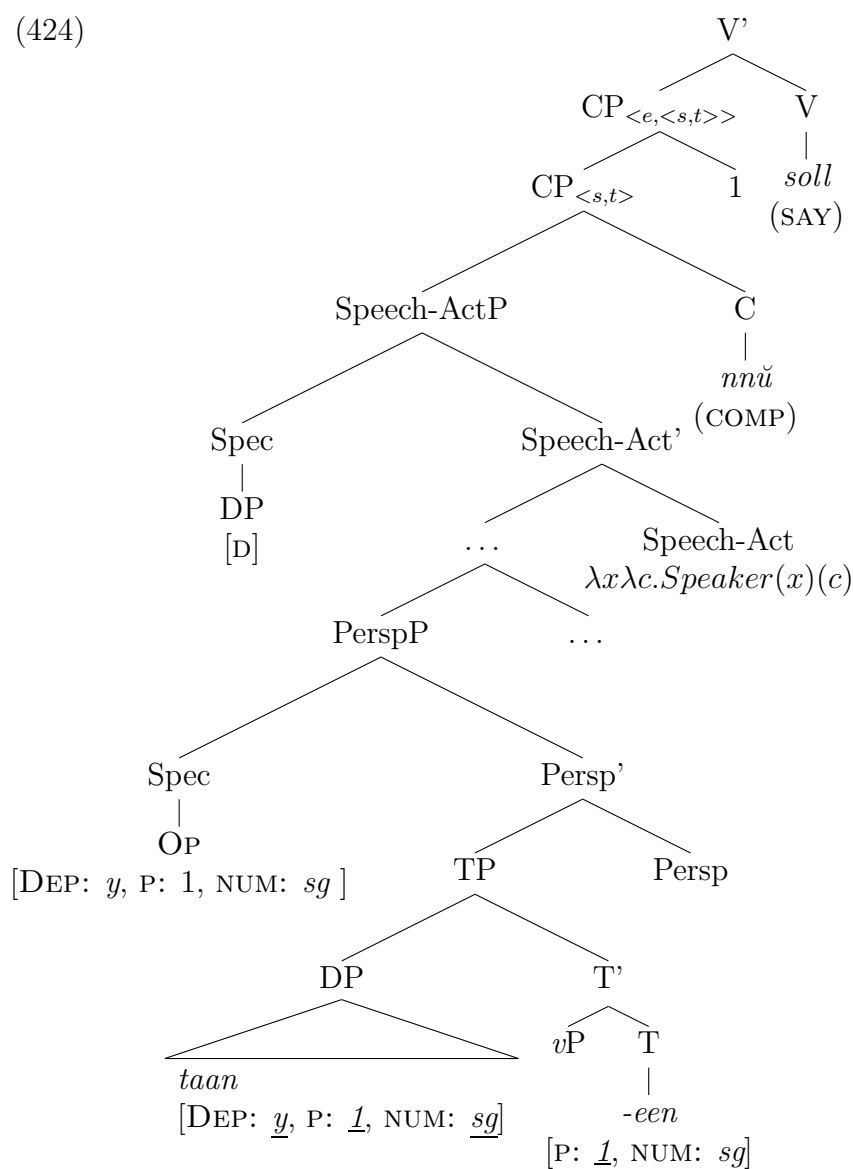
(424)

V'

$CP_{<e,<s,t>>}$

V

*soll*

(SAY)

$CP_{<s,t>}$

1

Speech-ActP

C

*nnŭ*

(COMP)

Spec

DP

[D]

Speech-Act'

...

Speech-Act

$\lambda x \lambda c.Speaker(x)(c)$

PerspP

...

Spec

Op

[Dep: $y$, P: 1, NUM: $sg$ ]

Persp'

TP

Persp

DP

*taan*

[Dep: $\underline{y}$, P: $\underline{1}$, NUM: $\underline{sg}$]

T'

$v$P

T

*-een*

[P: $\underline{1}$, NUM: $sg$]